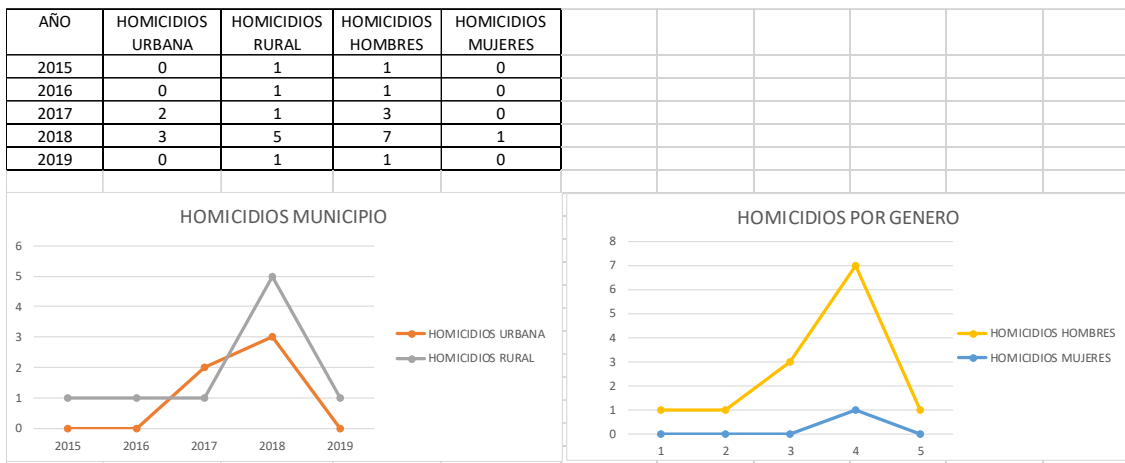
| AÑO | HOMICIDIOS URBANA | HOMICIDIOS RURAL | HOMICIDIOS HOMBRES | HOMICIDIOS MUJERES |
|---|---|---|---|---|
| 2015 | 0 | 1 | 1 | 0 |
| 2016 | 0 | 1 | 1 | 0 |
| 2017 | 2 | 1 | 3 | 0 |
| 2018 | 3 | 5 | 7 | 1 |
| 2019 | 0 | 1 | 1 | 0 |

HOMICIDIOS MUNICIPIO

6
5
4
3
2
1
0
2015 2016 2017 2018 2019

HOMICIDIOS URBANA
HOMICIDIOS RURAL

HOMICIDIOS POR GENERO

8
7
6
5
4
3
2
1
0
1 2 3 4 5

HOMICIDIOS HOMBRES
HOMICIDIOS MUJERES